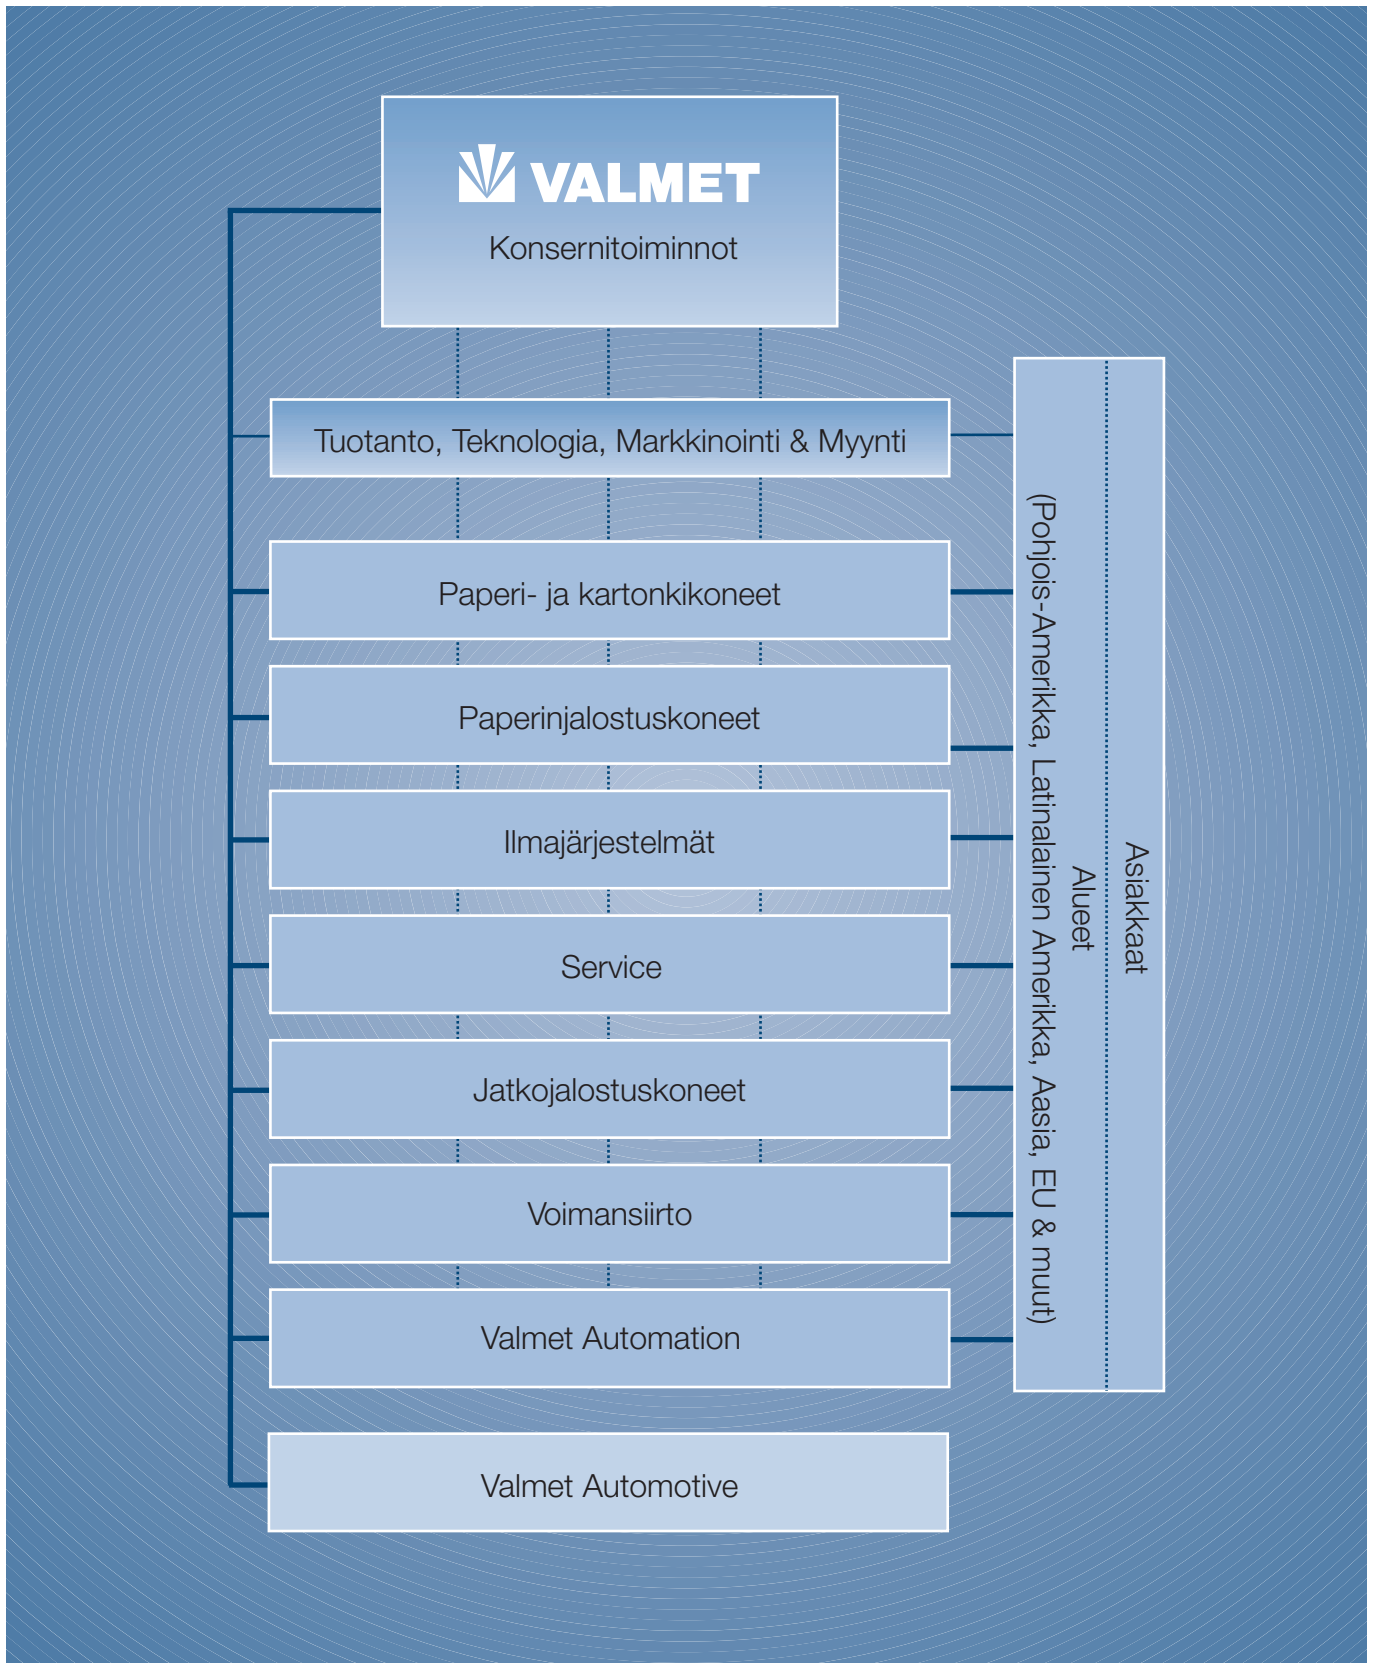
VALMET
Konsernitoiminnot

Tuotanto, Teknologia, Markkinointi & Myynti

Paperi- ja kartonkikoneet

Paperinjalostuskoneet

Ilmajärjestelmät

Service

Jatkojalostuskoneet

Voimansiirto

Valmet Automation

Valmet Automotive

Alueet
(Pohjois-Amerikka, Latinalainen Amerikka, Aasia, EU & muut)

Asiakkaat